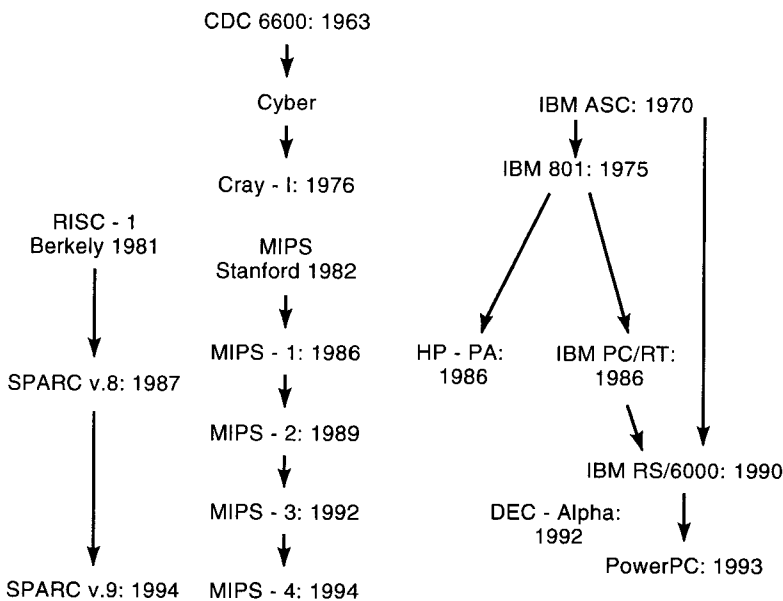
CDC 6600: 1963

Cyber

Cray - I: 1976

MIPS
Stanford 1982

MIPS - 1: 1986

MIPS - 2: 1989

MIPS - 3: 1992

MIPS - 4: 1994

RISC - 1
Berkely 1981

SPARC v.8: 1987

SPARC v.9: 1994

IBM ASC: 1970

IBM 801: 1975

HP - PA:
1986

IBM PC/RT:
1986

IBM RS/6000: 1990

DEC - Alpha:
1992

PowerPC: 1993